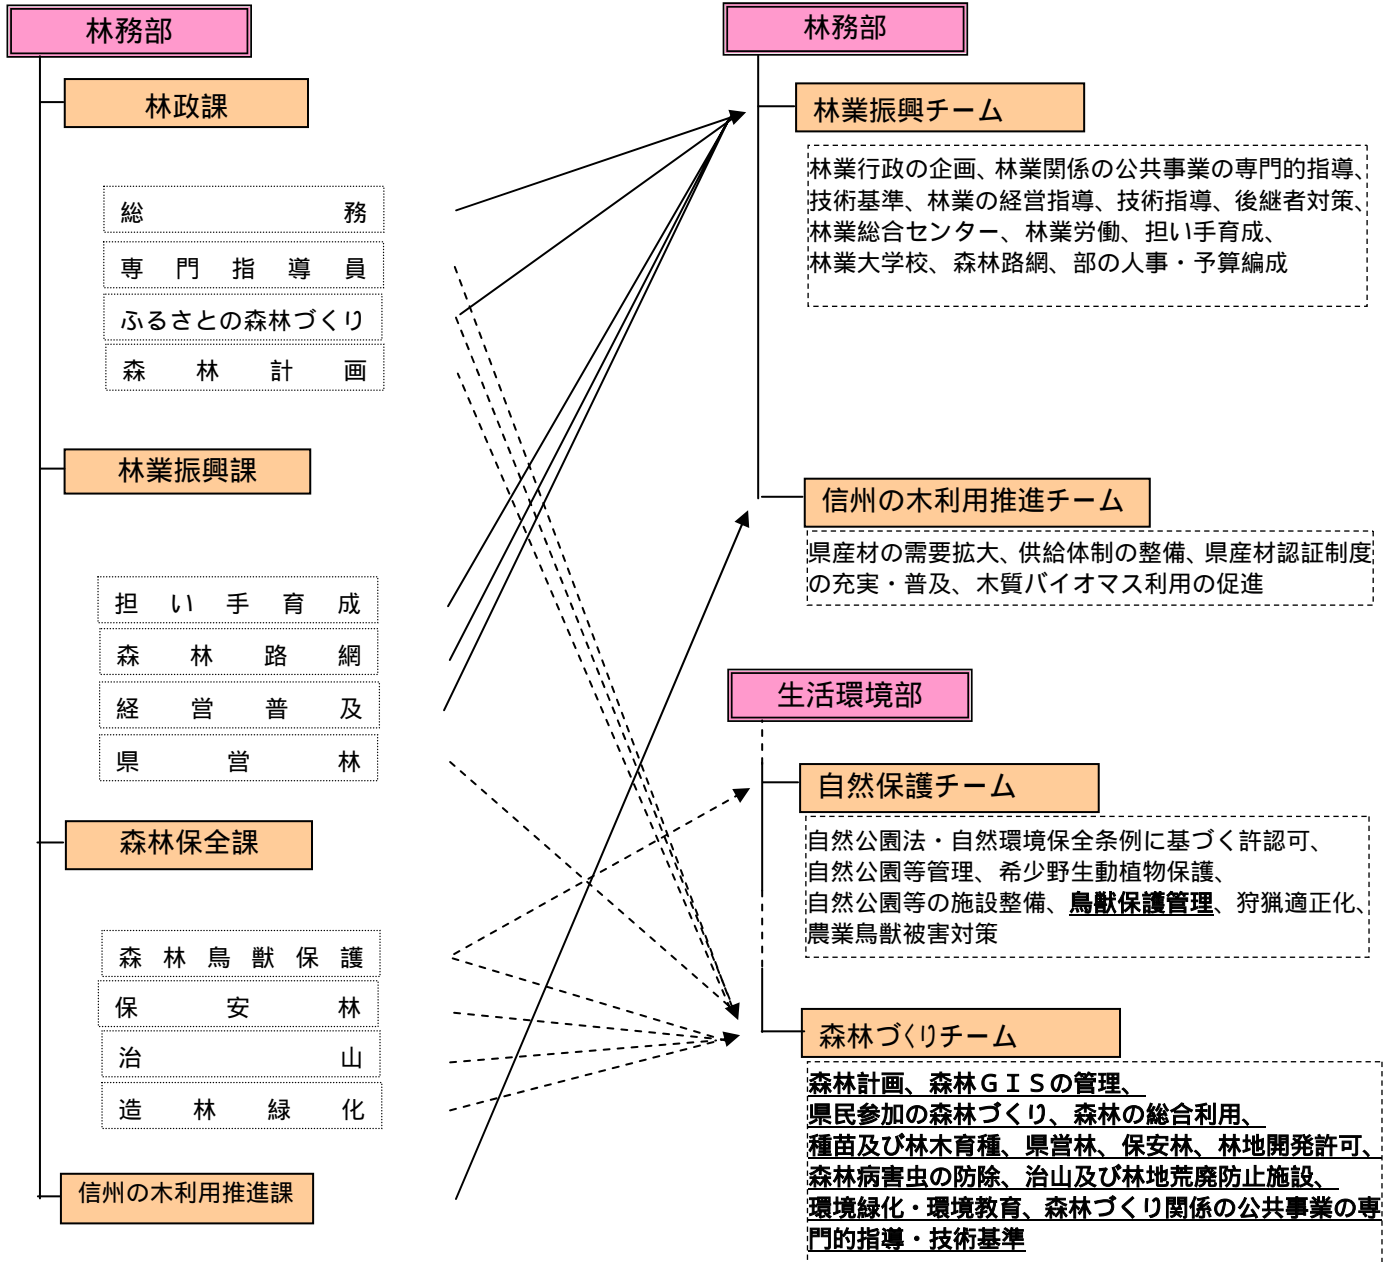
林務部

林政課

総　務

専門指導員

ふるさとの森林づくり

森林計画

林業振興課

担い手育成

森林路網

経営普及

県営林

森林保全課

森林鳥獣保護

保安林

治山

造林緑化

信州の木利用推進課

林務部

林業振興チーム

林業行政の企画、林業関係の公共事業の専門的指導、技術基準、林業の経営指導、技術指導、後継者対策、林業総合センター、林業労働、担い手育成、林業大学校、森林路網、部の人事・予算編成

信州の木利用推進チーム

県産材の需要拡大、供給体制の整備、県産材認証制度の充実・普及、木質バイオマス利用の促進

生活環境部

自然保護チーム

自然公園法・自然環境保全条例に基づく許認可、自然公園等管理、希少野生動植物保護、自然公園等の施設整備、鳥獣保護管理、狩猟適正化、農業鳥獣被害対策

森林づくりチーム

森林計画、森林ＧＩＳの管理、県民参加の森林づくり、森林の総合利用、種苗及び林木育種、県営林、保安林、林地開発許可、森林病害虫の防除、治山及び林地荒廃防止施設、環境緑化・環境教育、森林づくり関係の公共事業の専門的指導・技術基準